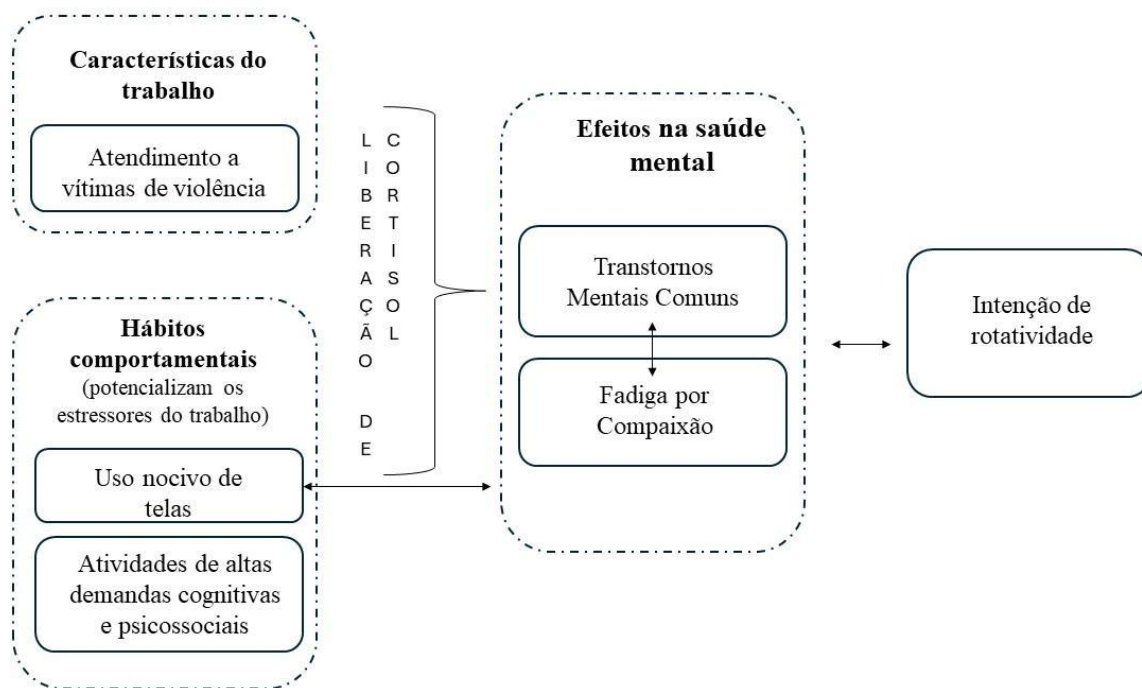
Características do trabalho

Atendimento a vítimas de violência

LIBERAÇÃO DE CORTISOL

Efeitos na saúde mental

Transtornos Mentais Comuns

Fadiga por Compaixão

Intenção de rotatividade

Hábitos comportamentais
(potencializam os estressores do trabalho)

Uso nocivo de telas

Atividades de altas demandas cognitivas e psicossociais